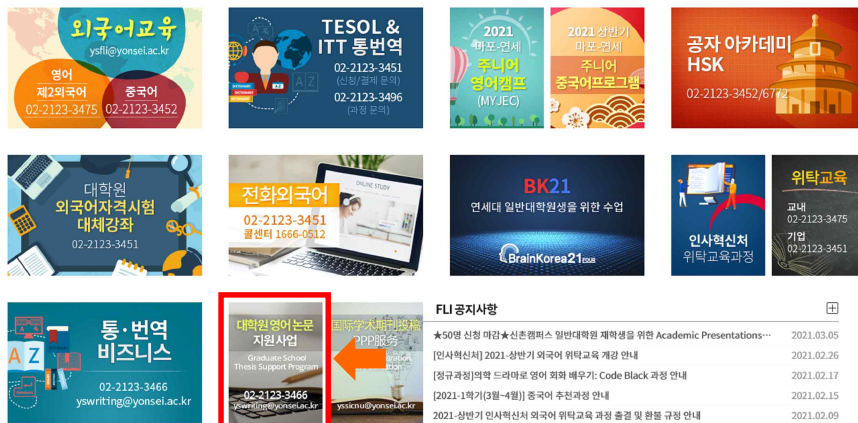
외국어교육
ysfll@yonsei.ac.kr
영어
제2외국어
02-2123-3475
중국어
02-2123-3452

TESOL &
ITT 통번역
02-2123-3451
(신청/결제 문의)
02-2123-3496
(과정 문의)

2021
마포·연세
주니어
영어캠프
(MYJEC)

2021 상반기
마포·연세
주니어
중국어프로그램

공자 아카데미
HSK
02-2123-3452/6772

대학원
외국어자격시험
대체강좌
02-2123-3451

전화외국어
02-2123-3451
콜센터 1666-0512
ONLINE STUDY

BK21
연세대 일반대학원생을 위한 수업
BrainKorea21 FOUR

인사혁신처
위탁교육과정

위탁교육
교내
02-2123-3475
기업
02-2123-3451

통·번역
비즈니스
02-2123-3466
yswriting@yonsei.ac.kr

대학원 영어 논문
지원 사업
Graduate School
Thesis Support Program
02-2123-3466
yswriting@yonsei.ac.kr

国际学术期刊投稿
SPP服务
yssicnu@yonsei.ac.kr

FLI 공지사항
+

| | |
|---|---|
| ★50명 신청 마감★신촌캠퍼스 일반대학원 재학생을 위한 Academic Presentations··· | 2021.03.05 |
| [인사혁신처] 2021-상반기 외국어 위탁교육 개강 안내 | 2021.02.26 |
| [정규과정]의학 드라마로 영어 회화 배우기: Code Black 과정 안내 | 2021.02.17 |
| [2021-1학기(3월~4월)] 중국어 추천과정 안내 | 2021.02.15 |
| 2021-상반기 인사혁신처 외국어 위탁교육 과정 출결 및 환불 규정 안내 | 2021.02.09 |